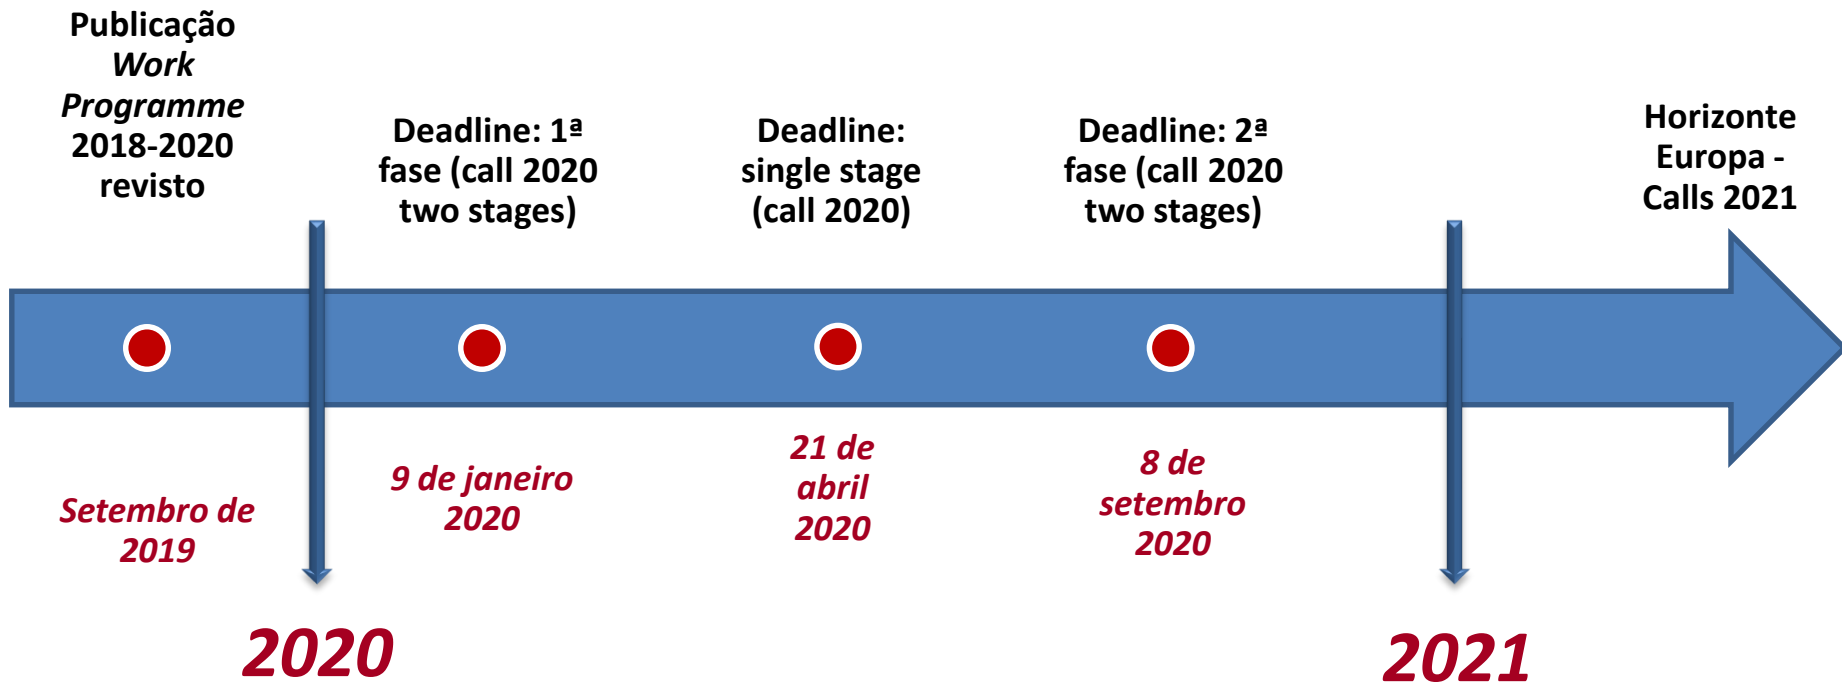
Publicação *Work Programme* 2018-2020 revisto

Deadline: 1ª fase (call 2020 two stages)

Deadline: single stage (call 2020)

Deadline: 2ª fase (call 2020 two stages)

Horizonte Europa - Calls 2021

Setembro de 2019

9 de janeiro 2020

21 de abril 2020

8 de setembro 2020

2020

2021